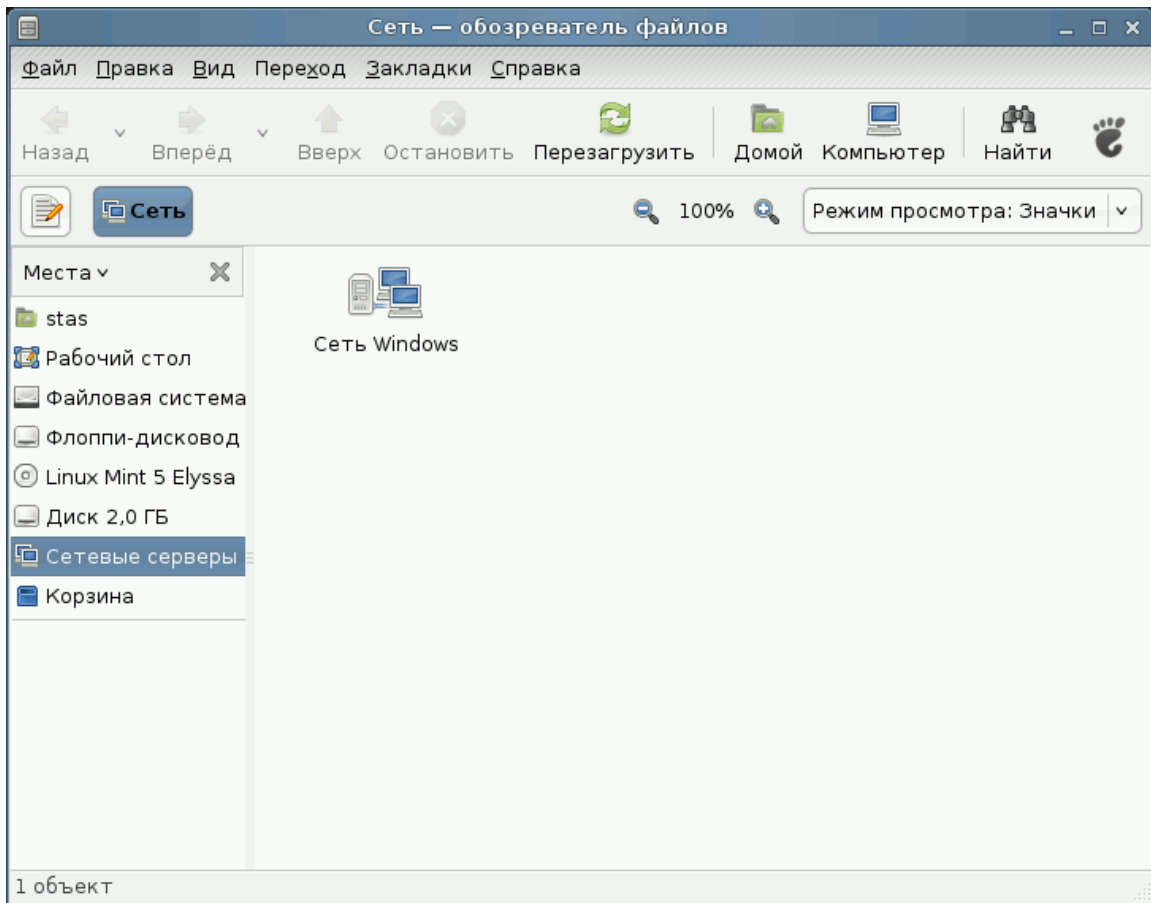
Сеть — обозреватель файлов

Файл Правка Вид Переход Закладки Справка

Назад Вперёд Вверх Остановить Перезагрузить Домой Компьютер Найти

Сеть

100%

Режим просмотра: Значки

Места

stas
Рабочий стол
Файловая система
Флоппи-дисковод
Linux Mint 5 Elyssa
Диск 2,0 ГБ
Сетевые серверы
Корзина

Сеть Windows

1 объект